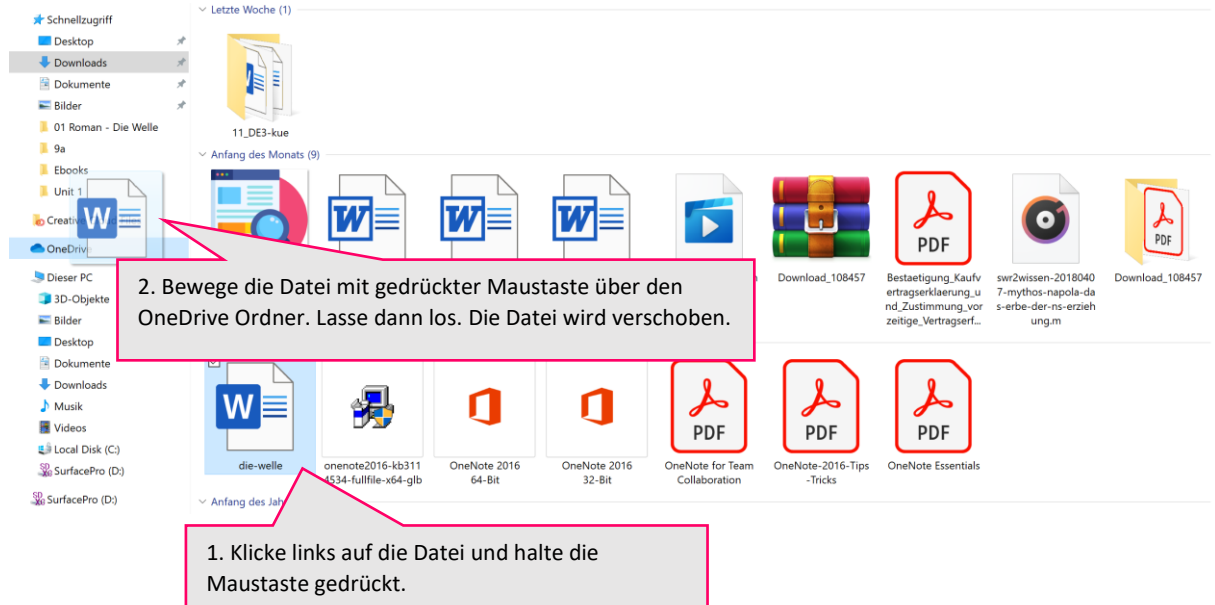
Schnellzugriff
Desktop
Downloads
Dokumente
Bilder
01 Roman - Die Welle
9a
Ebooks
Unit 1
Creative
OneDrive
Dieser PC
3D-Objekte
Bilder
Desktop
Dokumente
Downloads
Musik
Videos
Local Disk (C:)
SurfacePro (D:)
SurfacePro (D:)

Letzte Woche (1)
11_DE3-kue

Anfang des Monats (9)
Download_108457
Bestaetigung_Kaufvertragserklaerung_und_Zustimmung_vorzeitige_Vertragserf...
swr2wissen-20180407-mythos-napola-das-erbe-der-ns-erziehung.m
Download_108457

2. Bewege die Datei mit gedrückter Maustaste über den OneDrive Ordner. Lasse dann los. Die Datei wird verschoben.

die-welle
onenote2016-kb311 4534-fullfile-x64-glb
OneNote 2016 64-Bit
OneNote 2016 32-Bit
PDF
OneNote for Team Collaboration
PDF
OneNote-2016-Tips-Tricks
PDF
OneNote Essentials

Anfang des Jah

1. Klicke links auf die Datei und halte die Maustaste gedrückt.